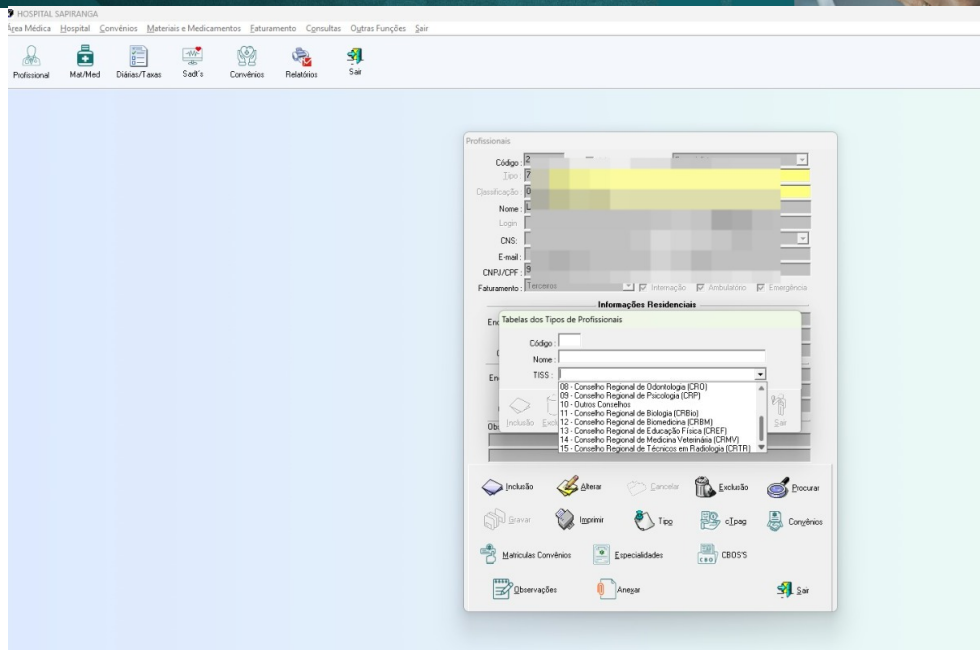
HOSPITAL SAPIRANGA

Área Médica Hospital Convênios Materiais e Medicamentos Faturamento Consultas Outras Funções Sair

Profissional Mat/Med Diárias/Taxas Sadt's Convênios Relatórios Sair

Profissionais

Código : 2
Tipo : 7
Classificação : 0
Nome : L
Login
CNS:
E-mail :
CNPJ/CPF : 9
Faturamento : Terceiros
Internação Ambulatório Emergência

Informações Residenciais

End

Tabelas dos Tipos de Profissionais

Código :
Nome :
TISS :

08 - Conselho Regional de Odontologia (CRO)
09 - Conselho Regional de Psicologia (CRP)
10 - Outros Conselhos
11 - Conselho Regional de Biologia (CRBio)
12 - Conselho Regional de Biomedicina (CRBM)
13 - Conselho Regional de Educação Física (CREF)
14 - Conselho Regional de Medicina Veterinária (CRMV)
15 - Conselho Regional de Técnicos em Radiologia (CRTR)

Inclusão Exclu Sair

Obs

Inclusão Alterar Cancelar Exclusão Procurar
Gravar Imprimir Tipo cTpag Convênios
Matrículas Convênios Especialidades CBOS'S
Observações Anexar Sair